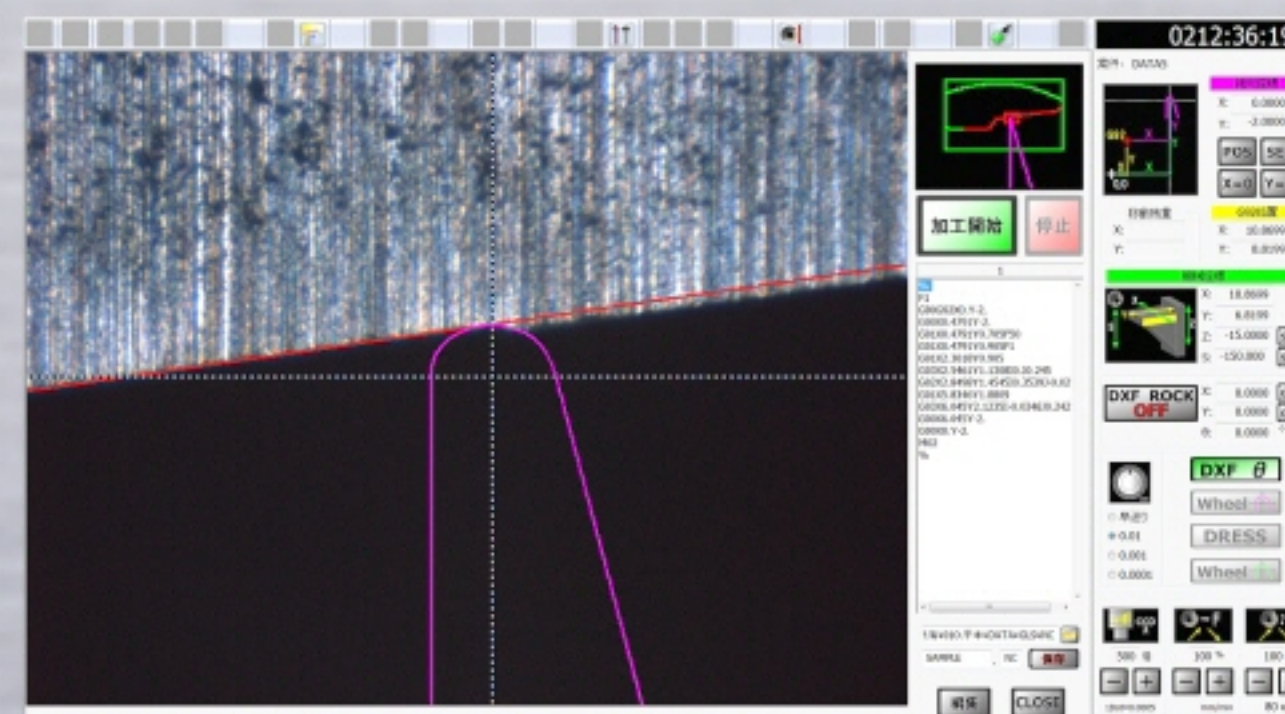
0212:36:1

加工開始

停止

%
P1
G00G90X0.Y-2.
G00X8.4791Y-2.
G01X8.4791Y0.765F50
G01X8.4791Y0.905F1
G01X2.3010Y0.905
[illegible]
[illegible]
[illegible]
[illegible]
G00X8.045Y-2.
G00X0.Y-2.
M02
%

DXF ROCK
OFF

DXF θ

Wheel

DRESS

Wheel

0.01

0.001

0.0001

X: 10.0699
Y: 6.0199
Z: -15.0000
S: -150.000

X: 0.0000
Y: 0.0000
θ: 0.0000

POS

X=0

500

100 %

100

SAMPLE

NC

編集

CLOSE